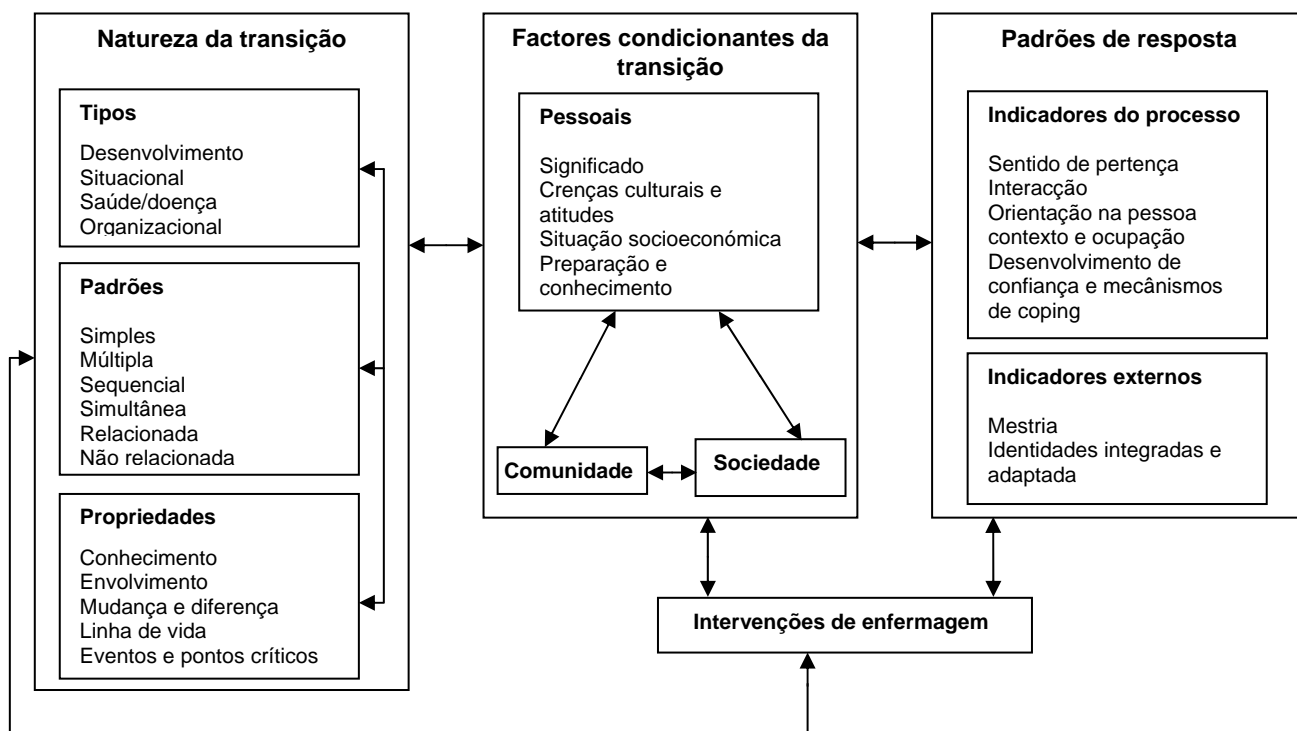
Natureza da transição

Tipos

Desenvolvimento
Situacional
Saúde/doença
Organizacional

Padrões

Simples
Múltipla
Sequencial
Simultânea
Relacionada
Não relacionada

Propriedades

Conhecimento
Envolvimento
Mudança e diferença
Linha de vida
Eventos e pontos críticos

Factores condicionantes da transição

Pessoais

Significado
Crenças culturais e atitudes
Situação socioeconómica
Preparação e conhecimento

Comunidade

Sociedade

Padrões de resposta

Indicadores do processo

Sentido de pertença
Interacção
Orientação na pessoa contexto e ocupação
Desenvolvimento de confiança e mecânismos de coping

Indicadores externos

Mestria
Identidades integradas e adaptada

Intervenções de enfermagem